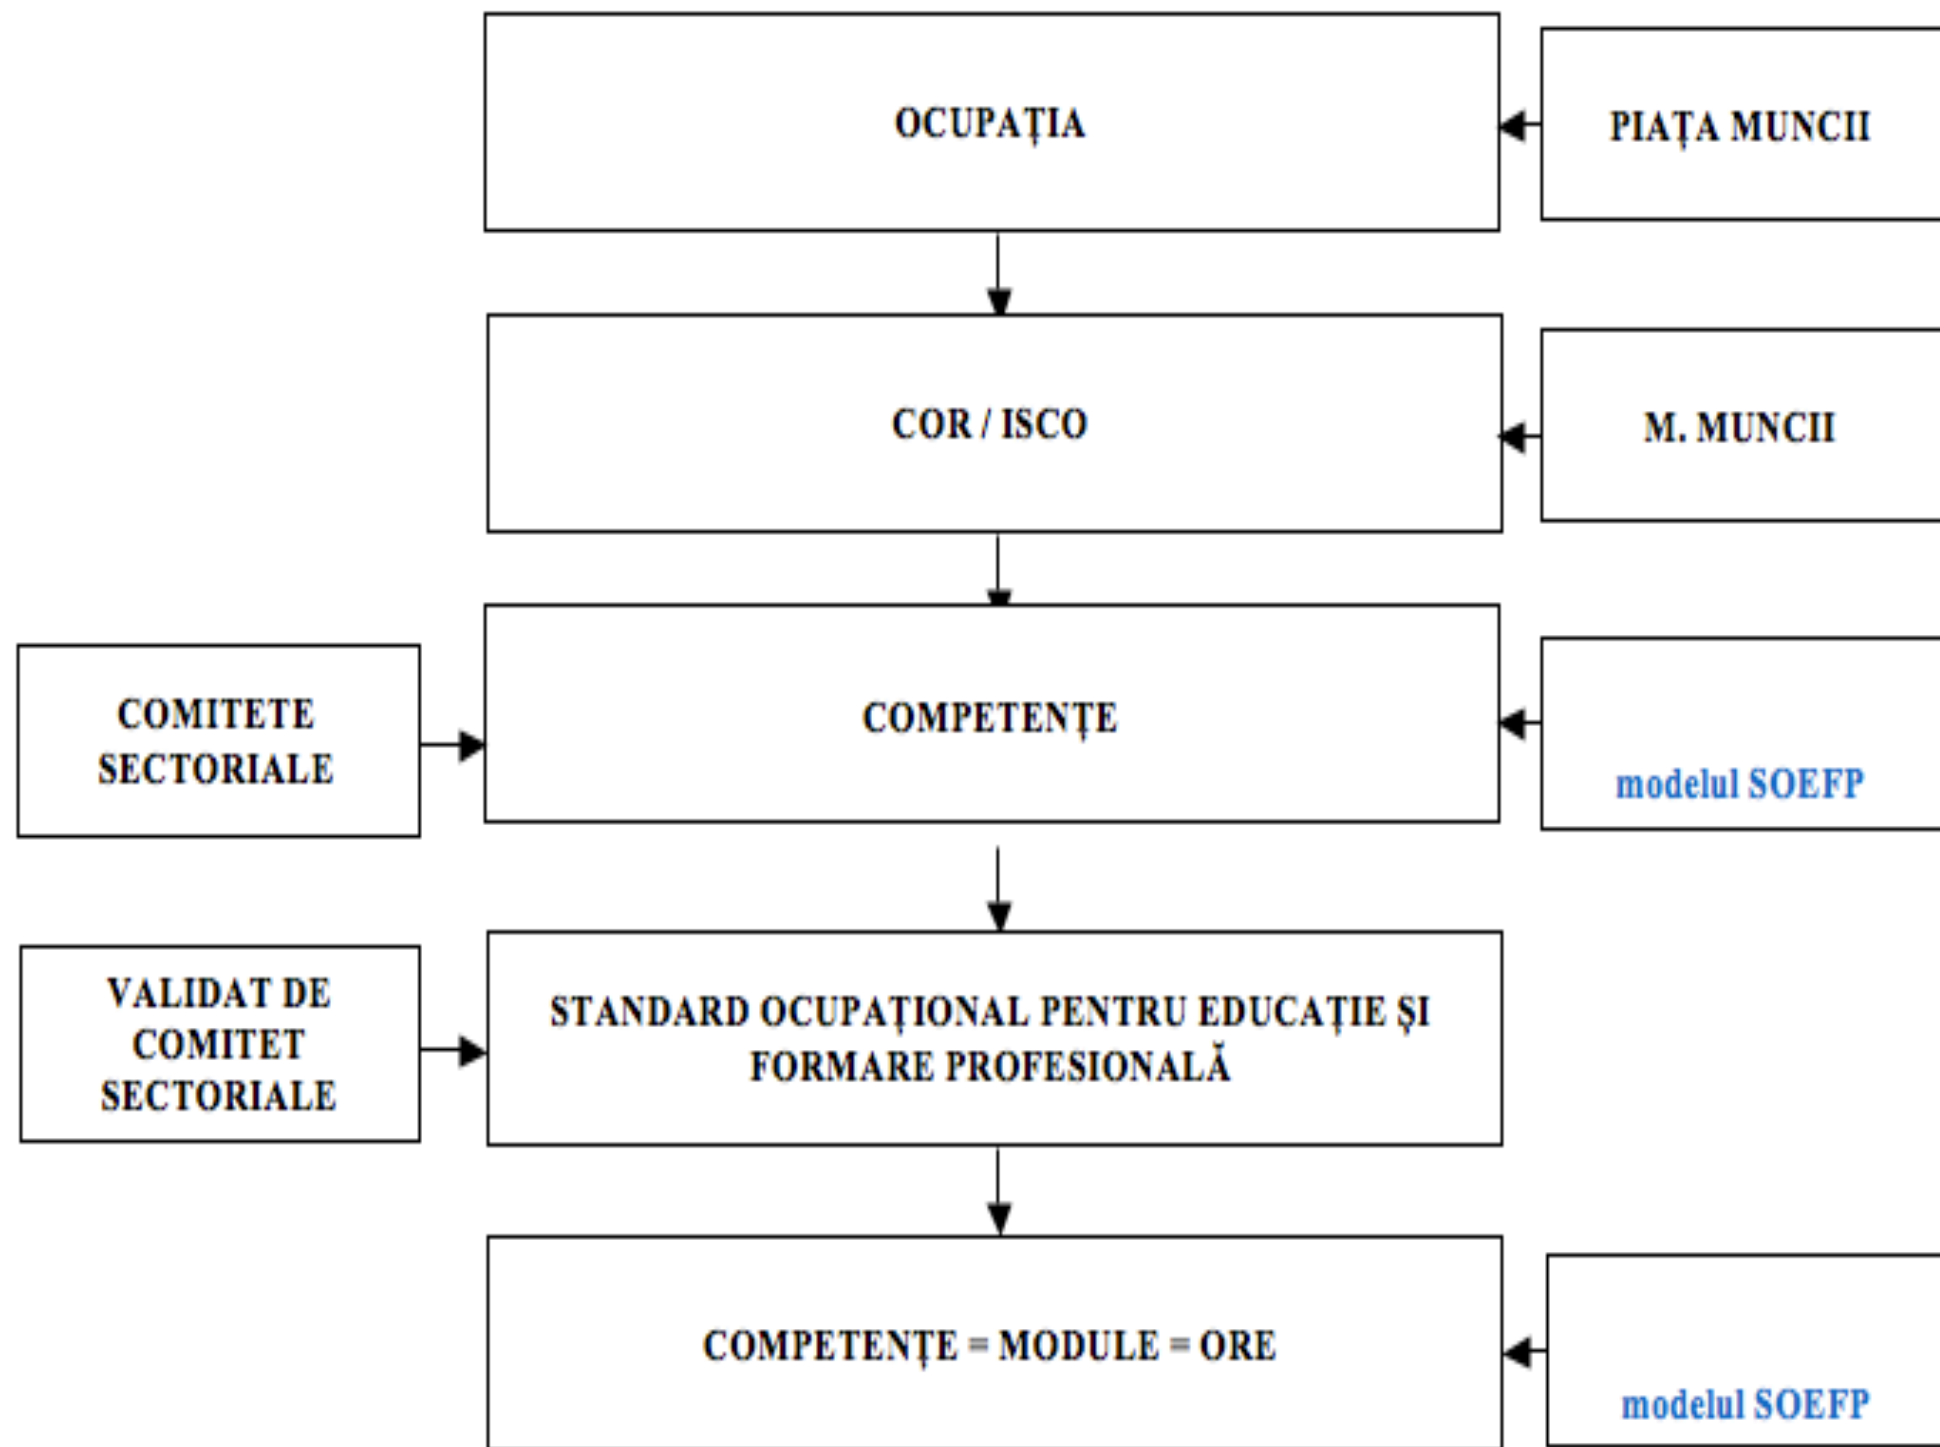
OCUPAȚIA

PIAȚA MUNCII

COR / ISCO

M. MUNCII

COMITETE SECTORIALE

COMPETENȚE

modelul SOEFP

VALIDAT DE COMITET SECTORIALE

STANDARD OCUPAȚIONAL PENTRU EDUCAȚIE ȘI FORMARE PROFESIONALĂ

COMPETENȚE = MODULE = ORE

modelul SOEFP